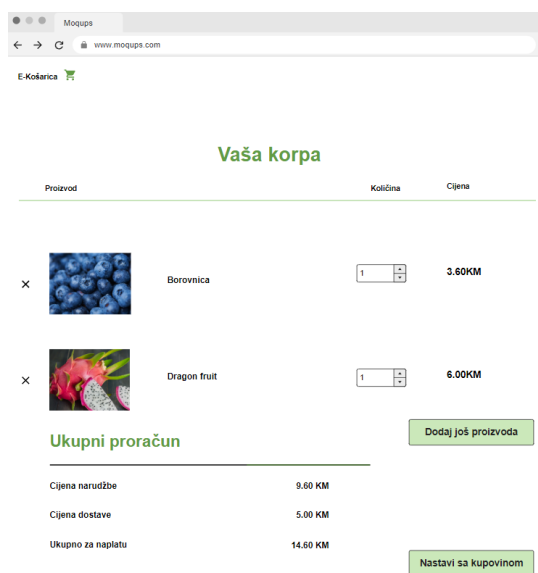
Moqups

www.moqups.com

E-Košarica

Vaša korpa

| Proizvod | | Količina | Cijena |
|---|---|---|---|
| × | Borovnica | 1 | 3.60KM |
| × | Dragon fruit | 1 | 6.00KM |

Dodaj još proizvoda

Ukupni proračun

| | |
|---|---|
| Cijena narudžbe | 9.60 KM |
| Cijena dostave | 5.00 KM |
| Ukupno za naplatu | 14.60 KM |

Nastavi sa kupovinom